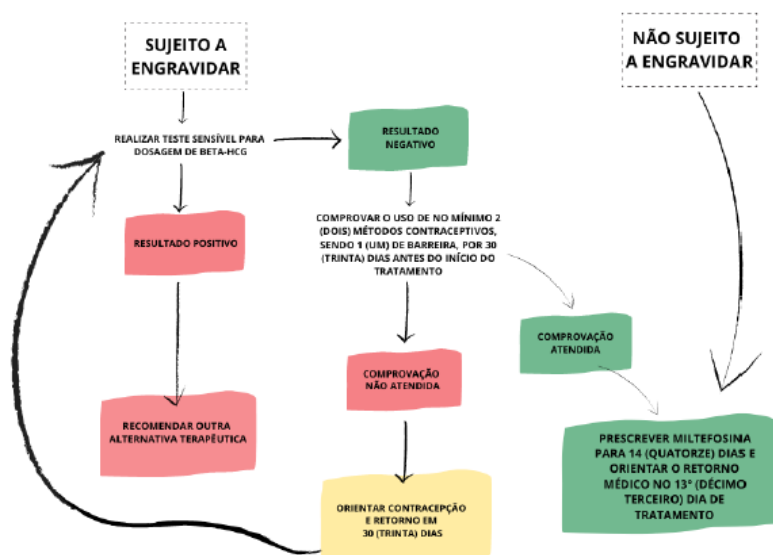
SUJEITO A ENGRAVIDAR

NÃO SUJEITO A ENGRAVIDAR

REALIZAR TESTE SENSÍVEL PARA DOSAGEM DE BETA-HCG

RESULTADO NEGATIVO

RESULTADO POSITIVO

COMPROVAR O USO DE NO MÍNIMO 2 (DOIS) MÉTODOS CONTRACEPTIVOS, SENDO 1 (UM) DE BARREIRA, POR 30 (TRINTA) DIAS ANTES DO INÍCIO DO TRATAMENTO

COMPROVAÇÃO ATENDIDA

COMPROVAÇÃO NÃO ATENDIDA

RECOMENDAR OUTRA ALTERNATIVA TERAPÊUTICA

PRESCREVER MILTEFOSINA PARA 14 (QUATORZE) DIAS E ORIENTAR O RETORNO MÉDICO NO 13° (DÉCIMO TERCEIRO) DIA DE TRATAMENTO

ORIENTAR CONTRACEPÇÃO E RETORNO EM 30 (TRINTA) DIAS